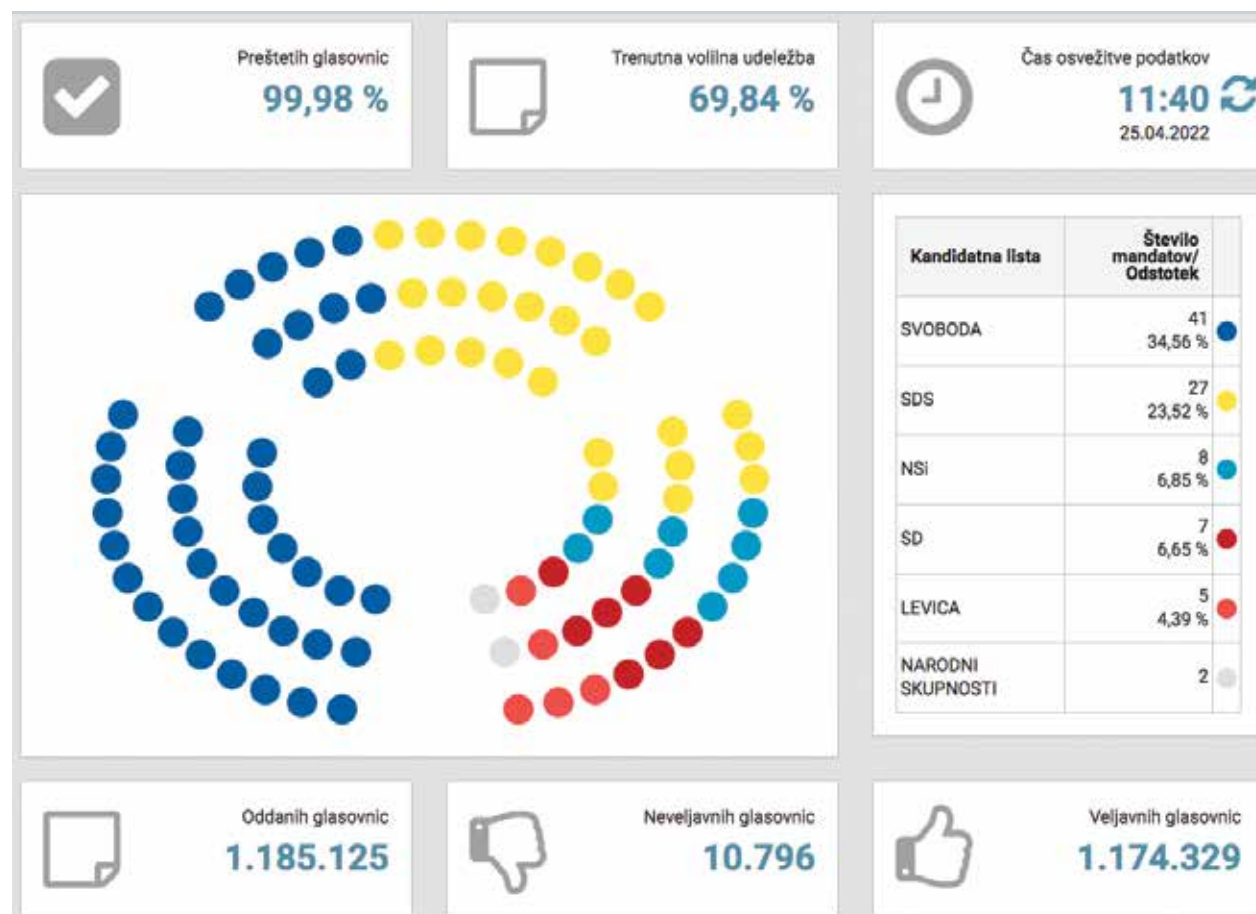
Preštetih glasovnic
99,98 %

Trenutna volilna udeležba
69,84 %

Čas osvežitve podatkov
11:40
25.04.2022

| Kandidatna lista | Število mandatov/ Odstotek |
|---|---|
| SVOBODA | 41 34,56 % |
| SDS | 27 23,52 % |
| NSi | 8 6,85 % |
| SD | 7 6,65 % |
| LEVICA | 5 4,39 % |
| NARODNI SKUPNOSTI | 2 |

Oddanih glasovnic
1.185.125

Neveljavnih glasovnic
10.796

Veljavnih glasovnic
1.174.329